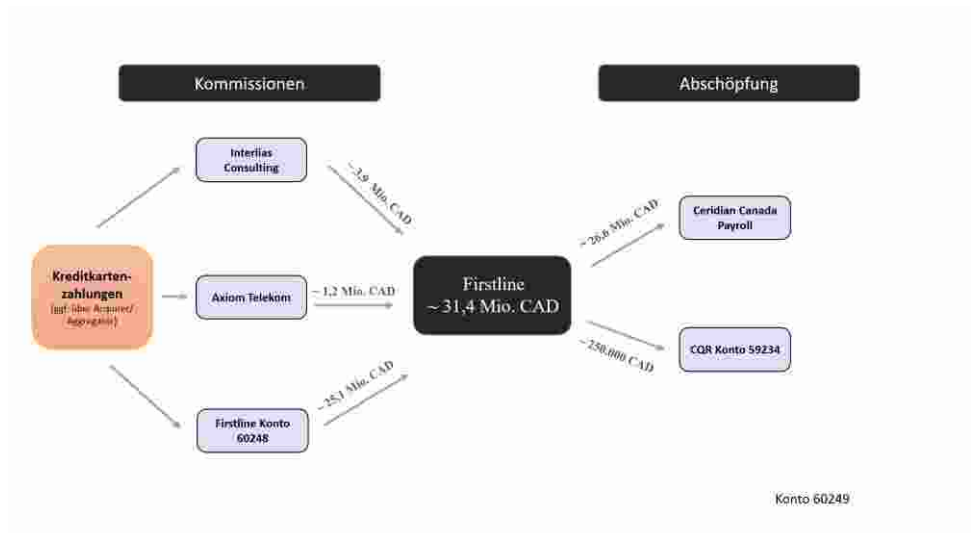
Kommissionen

Abschöpfung

Interlias Consulting

~3,9 Mio. CAD

Kreditkartenzahlungen
(ggf. über Acquirer/ Aggregator)

Axiom Telekom

~ 1,2 Mio. CAD

Firstline
~ 31,4 Mio. CAD

~ 26,6 Mio. CAD

Ceridian Canada Payroll

~ 250.000 CAD

CQR Konto 59234

Firstline Konto 60248

~25,1 Mio. CAD

Konto 60249